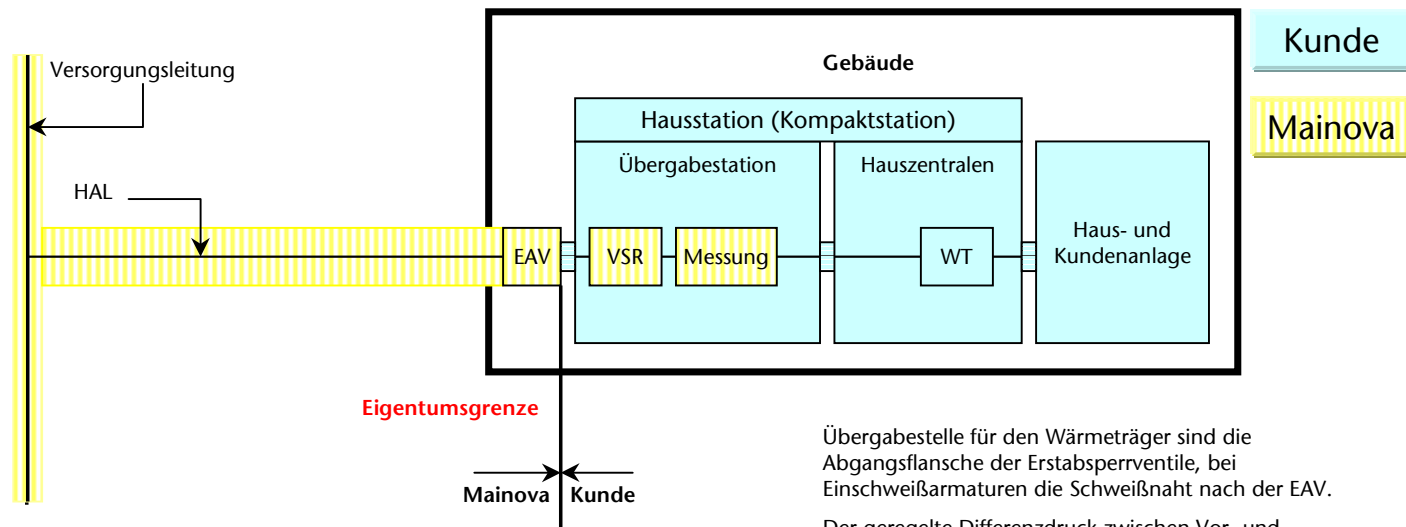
Kunde

Mainova

Versorgungsleitung

Gebäude

Hausstation (Kompaktstation)

Übergabestation

Hauszentralen

HAL

Haus- und Kundenanlage

EAV

VSR

Messung

WT

Eigentumsgrenze

Mainova

Kunde

Übergabestelle für den Wärmeträger sind die Abgangsflansche der Erstabsperrventile, bei Einschweißarmaturen die Schweißnaht nach der EAV.

Der geregelte Differenzdruck zwischen Vor- und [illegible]